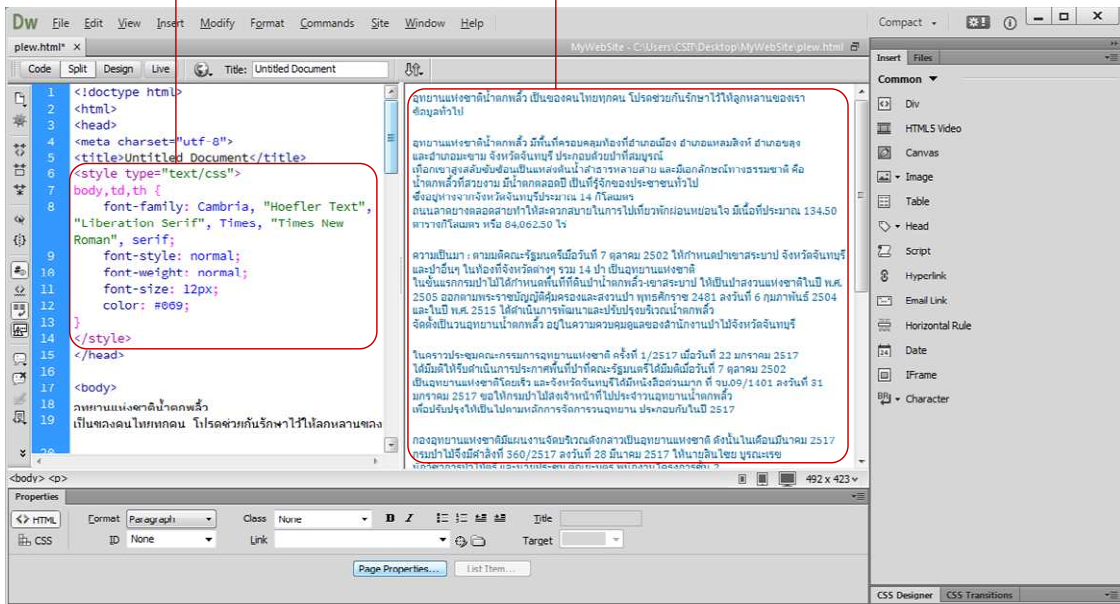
Dw File Edit View Insert Modify Format Commands Site Window Help

Compact

plew.html* ×

MyWebSite - C:\Users\CSIT\Desktop\MyWebSite\plew.html

Code Split Design Live Title: Untitled Document

1 <!doctype html>
2 <html>
3 <head>
4 <meta charset="utf-8">
5 <title>Untitled Document</title>
6 <style type="text/css">
7 body,td,th {
8 font-family: Cambria, "Hoefler Text", "Liberation Serif", Times, "Times New Roman", serif;
9 font-style: normal;
10 font-weight: normal;
11 font-size: 12px;
12 color: #069;
13 }
14 </style>
15 </head>
16
17 <body>
18 อุทยานแห่งชาติน้ำตกพลิ้ว
19 เป็นของคนไทยทุกคน โปรดช่วยกันรักษาไว้ให้ลูกหลานของ

อุทยานแห่งชาติน้ำตกพลิ้ว เป็นของคนไทยทุกคน โปรดช่วยกันรักษาไว้ให้ลูกหลานของเรา ต้องดูแลทั่วไป

อุทยานแห่งชาติน้ำตกพลิ้ว มีพื้นที่ครอบคลุมท้องที่อำเภอเมือง อำเภอแหลมสิงห์ อำเภอขลุง และอำเภอมะขาม จังหวัดจันทบุรี ประกอบด้วยป่าที่สมบูรณ์ เทือกเขาสูงสลับซับซ้อนเป็นแหล่งต้นน้ำลำธารหลายสาย และมีเอกลักษณ์ทางธรรมชาติ คือ น้ำตกพลิ้วที่สวยงาม มีน้ำตกตลอดปี เป็นที่รู้จักของประชาชนทั่วไป ซึ่งอยู่ห่างจากจังหวัดจันทบุรีประมาณ 14 กิโลเมตร ถนนลาดยางตลอดสายทำให้สะดวกสบายในการไปเที่ยวพักผ่อนหย่อนใจ มีเนื้อที่ประมาณ 134.50 ตารางกิโลเมตร หรือ 84,062.50 ไร่

ความเป็นมา : ตามมติคณะรัฐมนตรีเมื่อวันที่ 7 ตุลาคม 2502 ให้กำหนดป่าเขาสระบาป จังหวัดจันทบุรี และป่าอื่นๆ ในท้องที่จังหวัดต่างๆ รวม 14 ป่า เป็นอุทยานแห่งชาติ ในชั้นแรกกรมป่าไม้ได้กำหนดพื้นที่ที่ดินป่าน้ำตกพลิ้ว-เขาสระบาป ให้เป็นป่าสงวนแห่งชาติในปี พ.ศ. 2505 ออกตามพระราชบัญญัติคุ้มครองและสงวนป่า พุทธศักราช 2481 ลงวันที่ 6 กุมภาพันธ์ 2504 และในปี พ.ศ. 2515 ได้ดำเนินการพัฒนาและปรับปรุงบริเวณน้ำตกพลิ้ว จัดตั้งเป็นวนอุทยานน้ำตกพลิ้ว อยู่ในความควบคุมดูแลของสำนักงานป่าไม้จังหวัดจันทบุรี

ในคราวประชุมคณะกรรมการอุทยานแห่งชาติ ครั้งที่ 1/2517 เมื่อวันที่ 22 มกราคม 2517 ได้มีมติให้รีบดำเนินการประกาศพื้นที่ตามมติคณะรัฐมนตรีได้มีมติเมื่อวันที่ 7 ตุลาคม 2502 เป็นอุทยานแห่งชาติโดยเร็ว และจังหวัดจันทบุรีได้มีหนังสือด่วนมาก ที่ จบ.09/1401 ลงวันที่ 31 มกราคม 2517 ขอให้กรมป่าไม้ส่งเจ้าหน้าที่ไปประจำวนอุทยานน้ำตกพลิ้ว เพื่อปรับปรุงให้เป็นไปตามหลักการจัดการวนอุทยาน ประกอบกับในปี 2517

กองอุทยานแห่งชาติมีแผนงานจัดบริเวณดังกล่าวเป็นอุทยานแห่งชาติ ดังนั้นในเดือนมีนาคม 2517 กรมป่าไม้จึงมีคำสั่งที่ 360/2517 ลงวันที่ 28 มีนาคม 2517 ให้นายสินไชย บูรณะเรข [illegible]

<body> <p>

492 x 423

Properties

<> HTML Format Paragraph Class None B I Title
CSS ID None Link Target

Page Properties... List Item...

Insert Files
Common
Div
HTML5 Video
Canvas
Image
Table
Head
Script
Hyperlink
Email Link
Horizontal Rule
Date
IFrame
Character

CSS Designer CSS Transitions